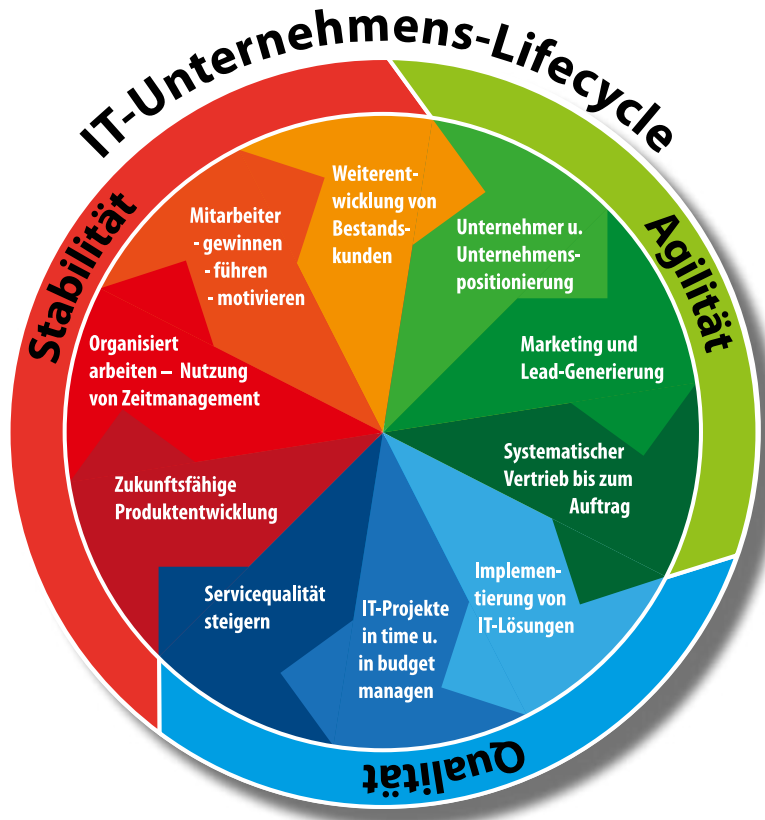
IT-Unternehmens-Lifecycle

Stabilität

Agilität

Qualität

Weiterentwicklung von Bestandskunden

Unternehmer u. Unternehmenspositionierung

Marketing und Lead-Generierung

Systematischer Vertrieb bis zum Auftrag

Implementierung von IT-Lösungen

IT-Projekte in time u. in budget managen

Servicequalität steigern

Zukunftsfähige Produktentwicklung

Organisiert arbeiten – Nutzung von Zeitmanagement

Mitarbeiter
- gewinnen
- führen
- motivieren